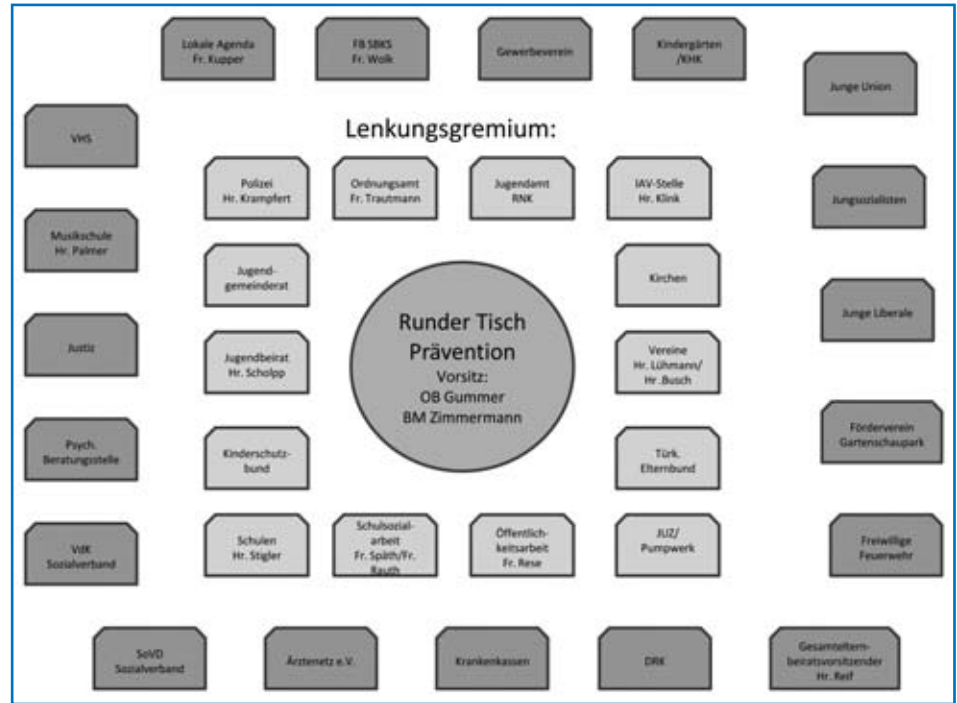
Lokale Agenda
Fr. Kupper

FB SBKS
Fr. Wolk

Gewerbeverein

Kindergärten
/KHK

Junge Union

VHS

Lenkungsgremium:

Polizei
Hr. Krampfert

Ordnungsamt
Fr. Trautmann

Jugendamt
RNK

IAV-Stelle
Hr. Klink

Jungsozialisten

Musikschule
Hr. Palmer

Jugendgemeinderat

Kirchen

Junge Liberale

Justiz

Runder Tisch
Prävention
Vorsitz:
OB Gummer
BM Zimmermann

Jugendbeirat
Hr. Scholpp

Vereine
Hr. Lühmann/
Hr .Busch

Förderverein
Gartenschaupark

Psych.
Beratungsstelle

Kinderschutzbund

Türk.
Elternbund

VdK
Sozialverband

Schulen
Hr. Stigler

Schulsozialarbeit
Fr. Späth/Fr. Rauth

Öffentlichkeitsarbeit
Fr. Rese

JUZ/
Pumpwerk

Freiwillige
Feuerwehr

SoVD
Sozialverband

Ärztenetz e.V.

Krankenkassen

DRK

Gesamtelternbeiratsvorsitzender
Hr. Reif